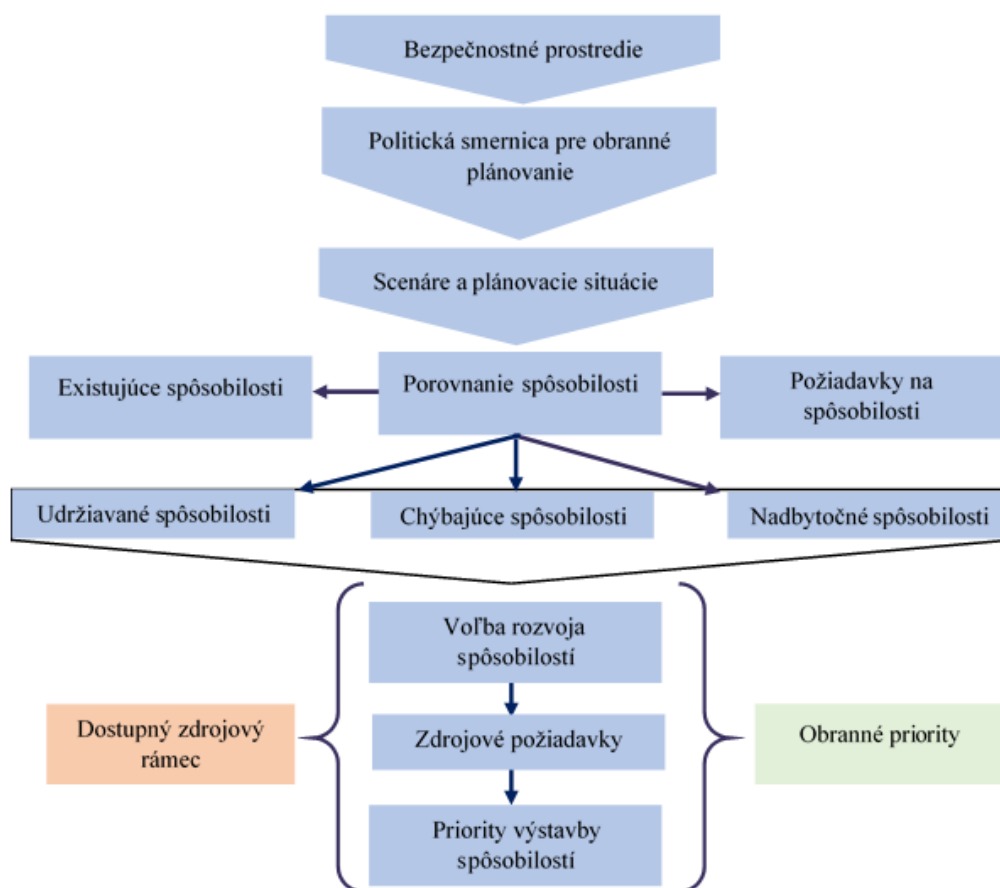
Bezpečnostné prostredie

Politická smernica pre obranné plánovanie

Scenáre a plánovacie situácie

Existujúce spôsobilosti

Porovnanie spôsobilosti

Požiadavky na spôsobilosti

Udržiavané spôsobilosti

Chýbajúce spôsobilosti

Nadbytočné spôsobilosti

Voľba rozvoja spôsobilostí

Dostupný zdrojový rámec

Zdrojové požiadavky

Obranné priority

Priority výstavby spôsobilostí